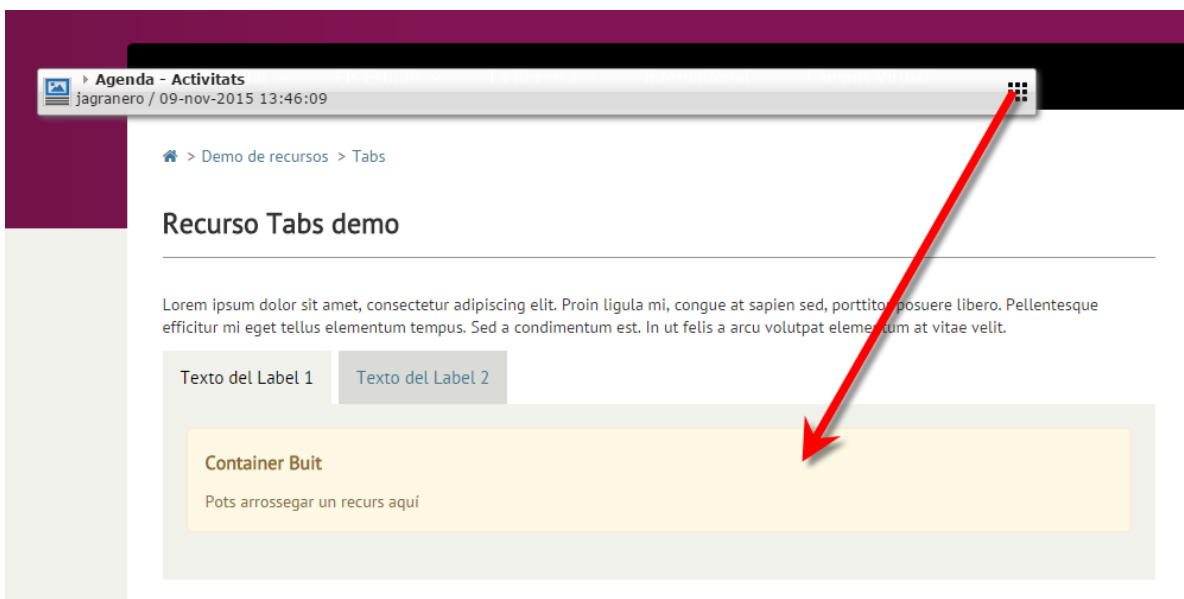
Agenda - Activitats
jagranero / 09-nov-2015 13:46:09

> Demo de recursos > Tabs

Recurso Tabs demo

Lorem ipsum dolor sit amet, consectetur adipiscing elit. Proin ligula mi, congue at sapien sed, porttitor posuere libero. Pellentesque efficitur mi eget tellus elementum tempus. Sed a condimentum est. In ut felis a arcu volutpat elementum at vitae velit.

Texto del Label 1

Texto del Label 2

Container Buit

Pots arrossegar un recurs aquí